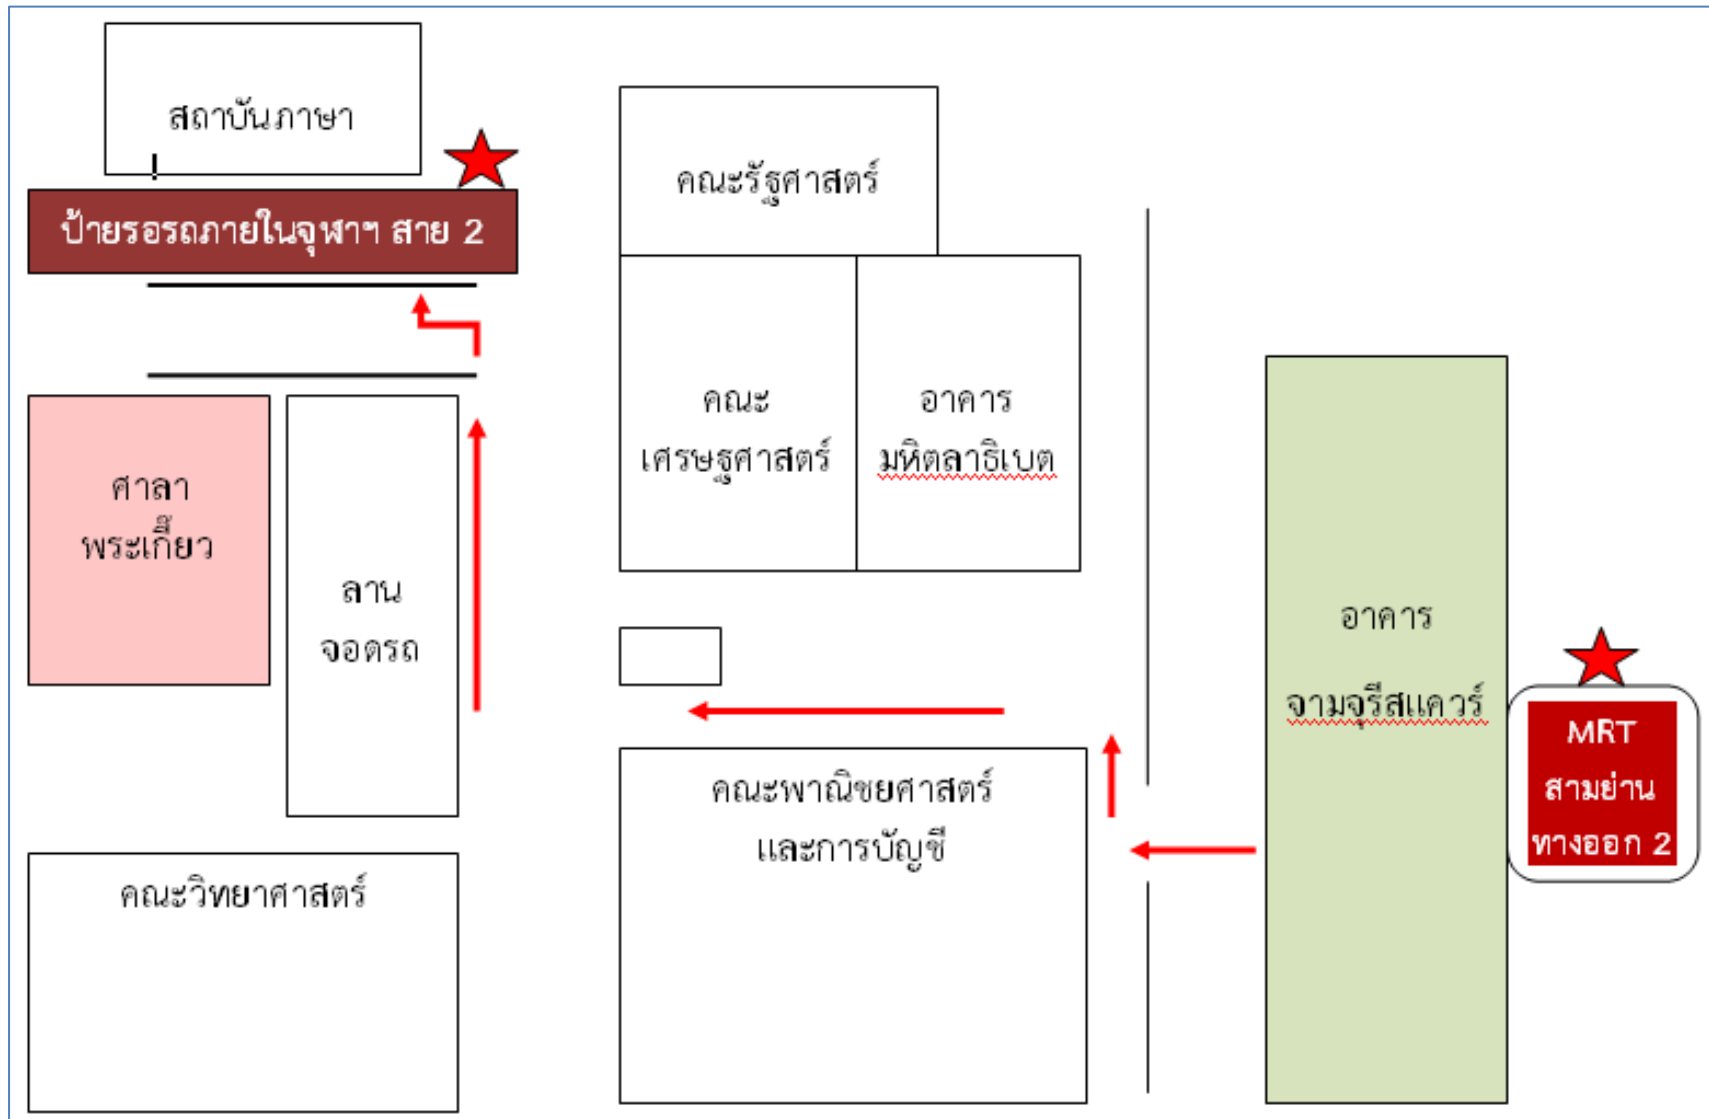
สถาบันภาษา

ป้ายรอรถภายในจุฬาฯ สาย 2

คณะรัฐศาสตร์

คณะ
เศรษฐศาสตร์

อาคาร
มหิตลาธิเบศ

ศาลา
พระเกี้ยว

ลาน
จอดรถ

อาคาร
จามจุรีสแควร์

MRT
สามย่าน
ทางออก 2

คณะพาณิชยศาสตร์
และการบัญชี

คณะวิทยาศาสตร์